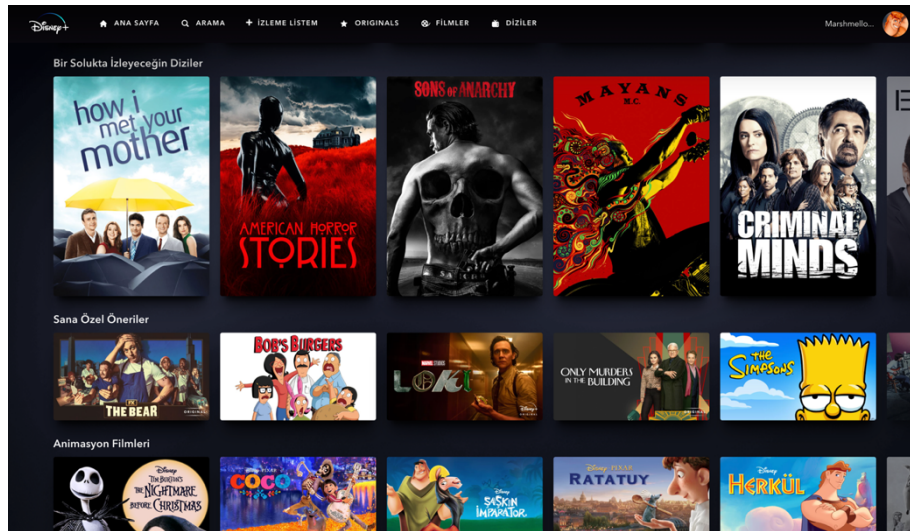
Disney+ ANA SAYFA ARAMA + İZLEME LİSTEM ORIGINALS FİLMLER DİZİLER Marshmello...

Bir Solukta İzleyeceğin Diziler

how i met your mother

AMERICAN HORROR STORIES

SONS OF ANARCHY

MAYANS M.C.

CRIMINAL MINDS

Sana Özel Öneriler

THE BEAR

BOB'S BURGERS

MARVEL STUDIOS LOKI

ONLY MURDERS IN THE BUILDING

THE SIMPSONS

Animasyon Filmleri

Disney Tim Burton's The Nightmare Before Christmas

COCO

ŞAŞKIN İMPARATOR

Disney PIXAR RATATUY

Disney HERKÜL